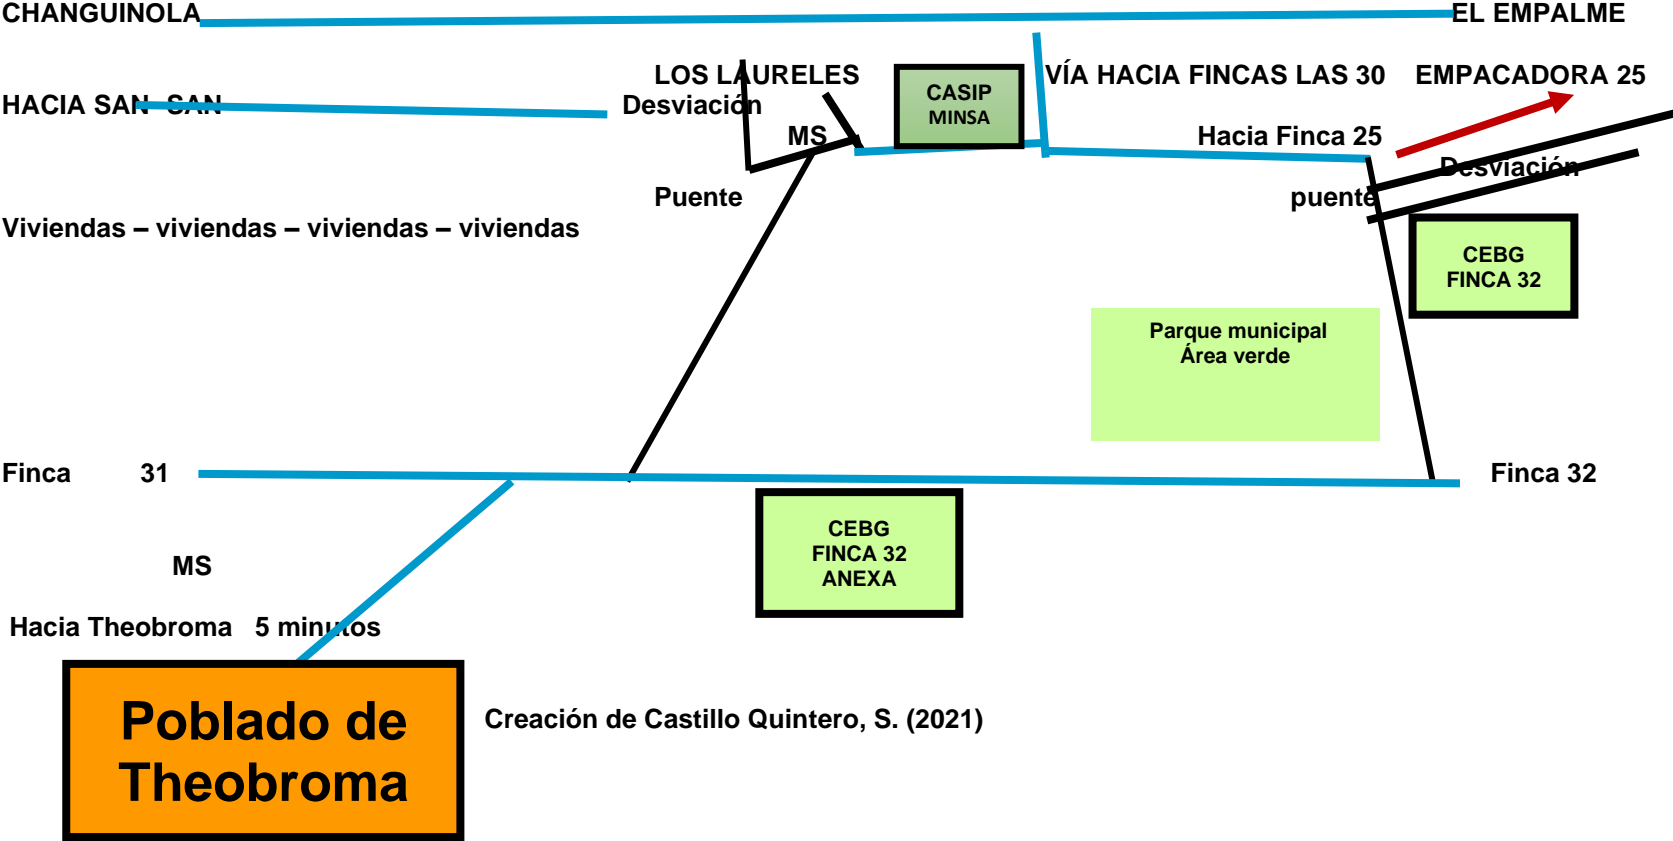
CHANGUINOLA

EL EMPALME

HACIA SAN SAN

LOS LAURELES
Desviación

MS

CASIP
MINSA

VÍA HACIA FINCAS LAS 30

EMPACADORA 25

Hacia Finca 25

Desviación

Puente

puente

Viviendas – viviendas – viviendas – viviendas

CEBG
FINCA 32

Parque municipal
Área verde

Finca 31

Finca 32

CEBG
FINCA 32
ANEXA

MS

Hacia Theobroma 5 minutos

Poblado de Theobroma

Creación de Castillo Quintero, S. (2021)